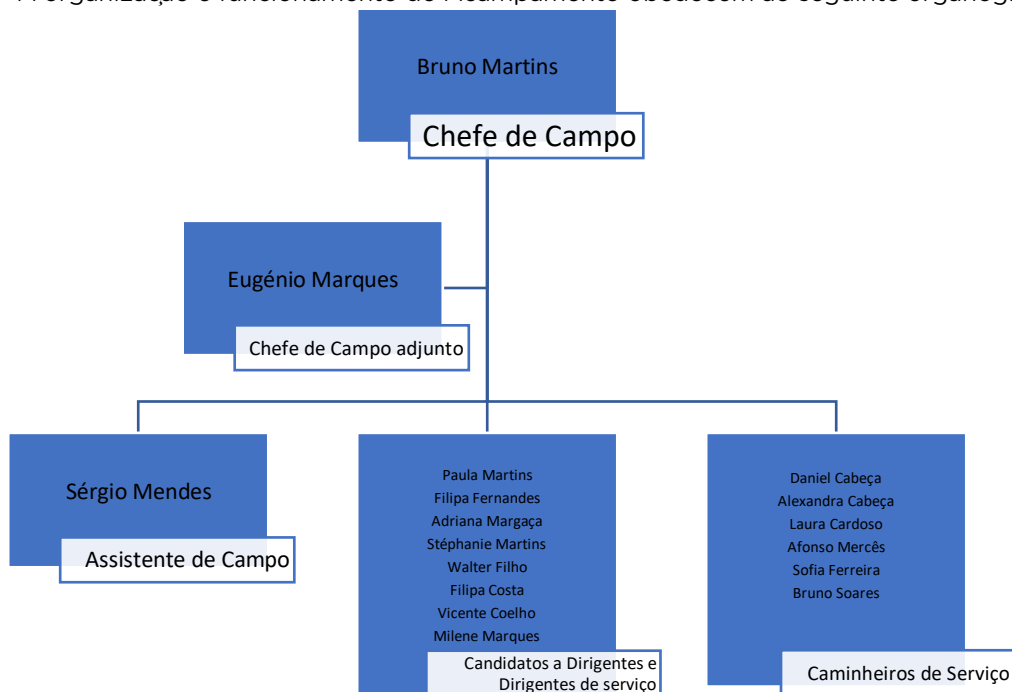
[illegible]

Bruno Martins
Chefe de Campo

Eugénio Marques
Chefe de Campo adjunto

Sérgio Mendes
Assistente de Campo

Paula Martins
Filipa Fernandes
Adriana Margaça
Stéphanie Martins
Walter Filho
Filipa Costa
Vicente Coelho
Milene Marques
Candidatos a Dirigentes e Dirigentes de serviço

Daniel Cabeça
Alexandra Cabeça
Laura Cardoso
Afonso Mercês
Sofia Ferreira
Bruno Soares
Caminheiros de Serviço